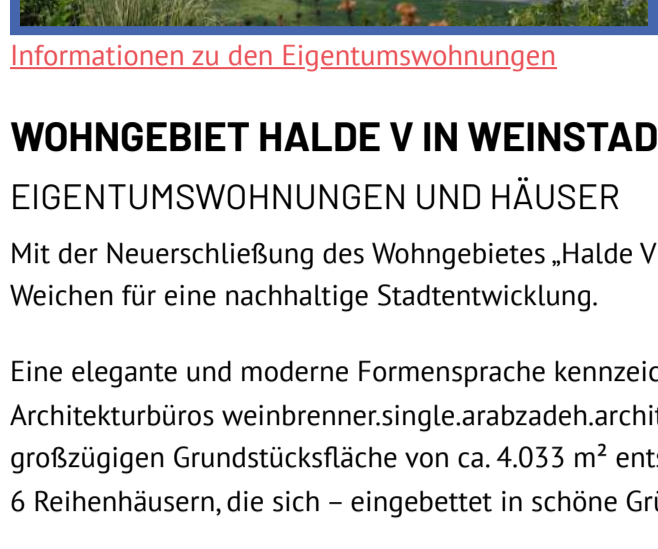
Informationen zu den Eigentumswohnungen

WOHNGEBIET HALDE V IN WEINSTAD

EIGENTUMSWOHNUNGEN UND HÄUSER

Mit der Neuerschließung des Wohngebietes „Halde V Weichen für eine nachhaltige Stadtentwicklung.

Eine elegante und moderne Formensprache kennzeic Architekturbüros weinbrenner.single.arabzadeh.archit großzügigen Grundstücksfläche von ca. 4.033 m² ent 6 Reihenhäusern, die sich – eingebettet in schöne Gr